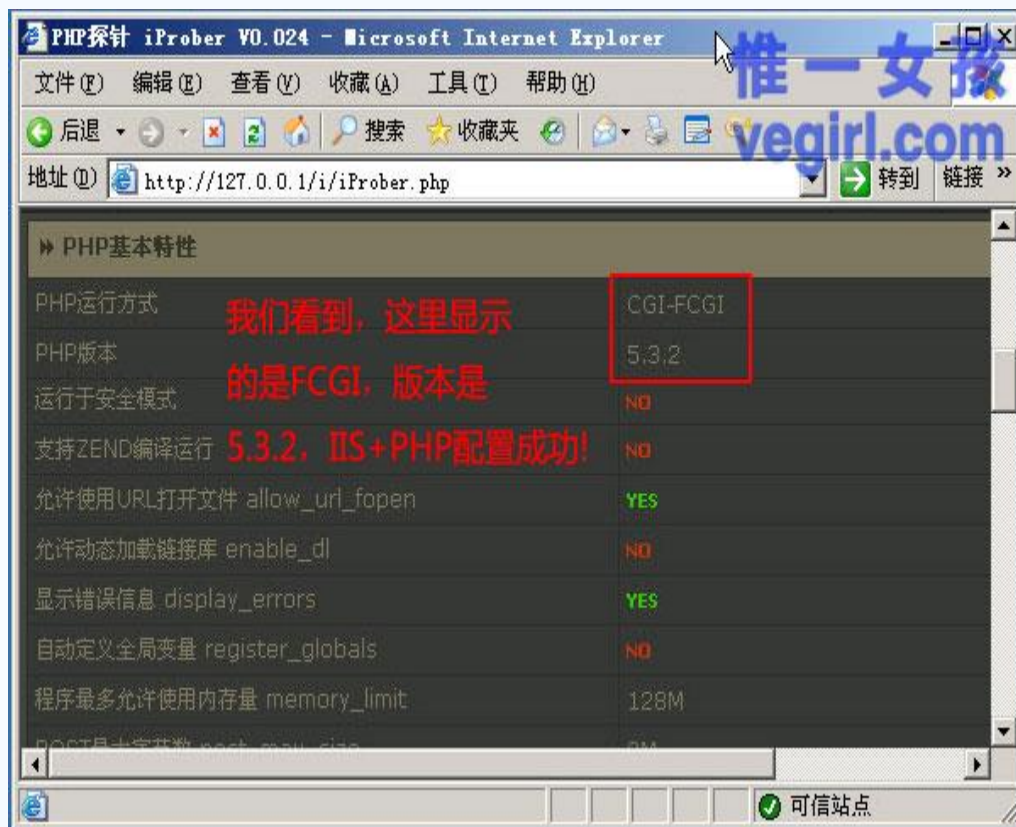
PHP探针 iProber V0.024 - Microsoft Internet Explorer

惟一女孩
vegirl.com

文件(F) 编辑(E) 查看(V) 收藏(A) 工具(T) 帮助(H)

后退 搜索 收藏夹

地址(D) http://127.0.0.1/i/iProber.php 转到 链接 »

» PHP基本特性

我们看到，这里显示的是FCGI，版本是5.3.2，IIS+PHP配置成功!

| | |
|---|---|
| PHP运行方式 | CGI-FCGI |
| PHP版本 | 5.3.2 |
| 运行于安全模式 | NO |
| 支持ZEND编译运行 | NO |
| 允许使用URL打开文件 allow_url_fopen | YES |
| 允许动态加载链接库 enable_dl | NO |
| 显示错误信息 display_errors | YES |
| 自动定义全局变量 register_globals | NO |
| 程序最多允许使用内存量 memory_limit | 128M |
| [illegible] | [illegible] |

可信站点